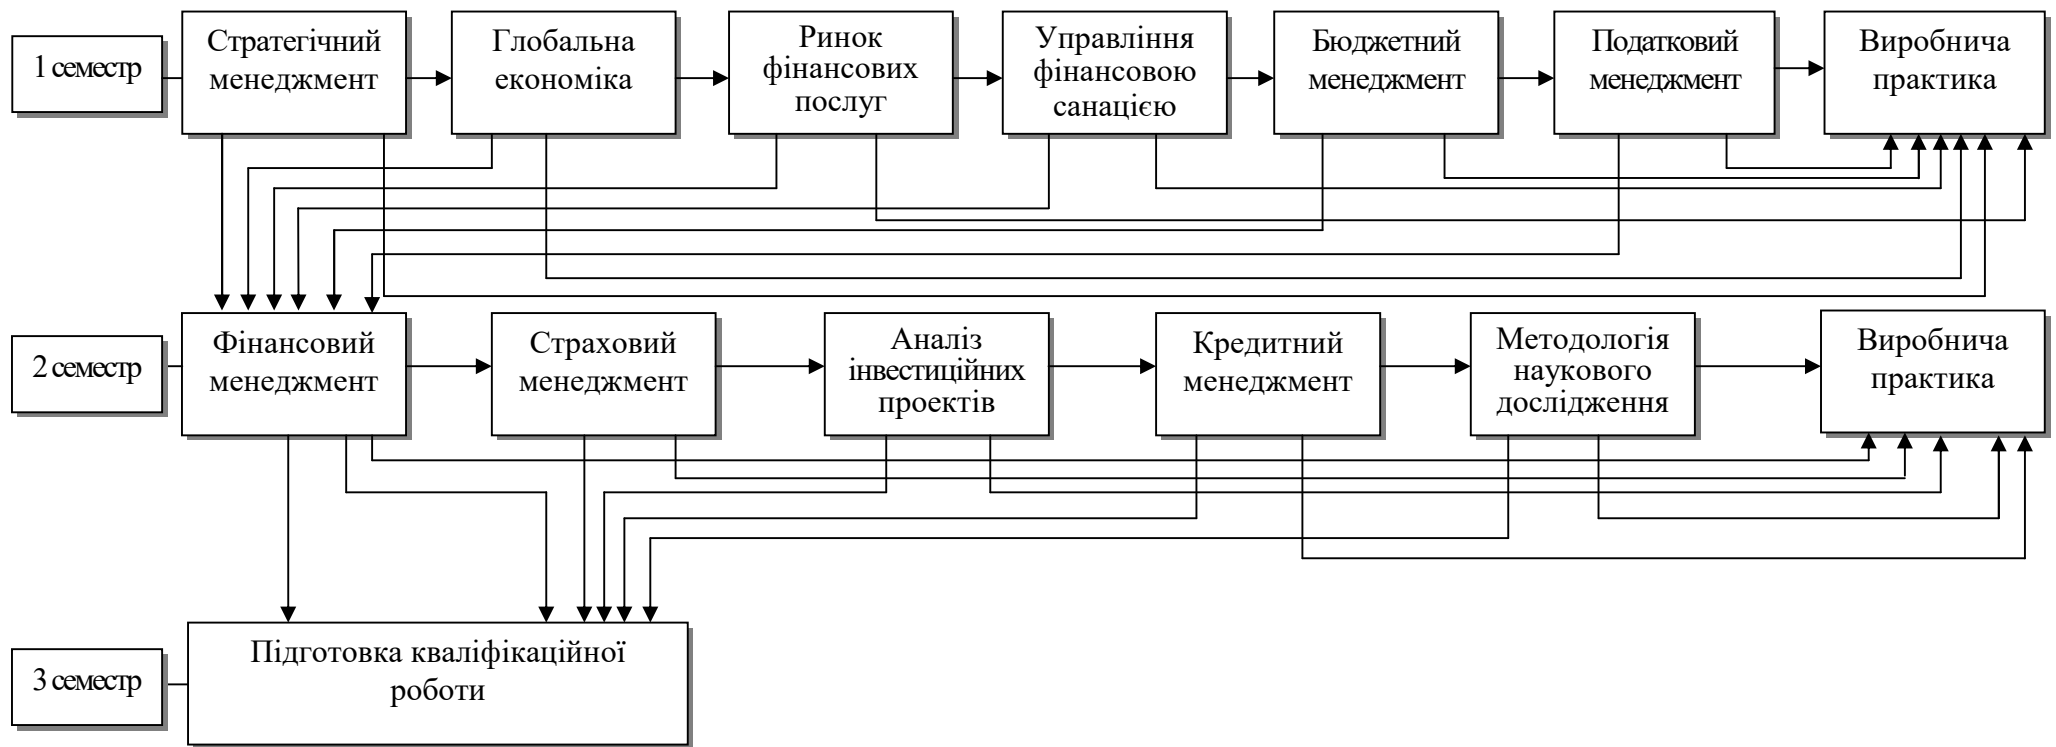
1 семестр

Стратегічний менеджмент

Глобальна економіка

Ринок фінансових послуг

Управління фінансовою санацією

Бюджетний менеджмент

Податковий менеджмент

Виробнича практика

2 семестр

Фінансовий менеджмент

Страховий менеджмент

Аналіз інвестиційних проектів

Кредитний менеджмент

Методологія наукового дослідження

Виробнича практика

3 семестр

Підготовка кваліфікаційної роботи